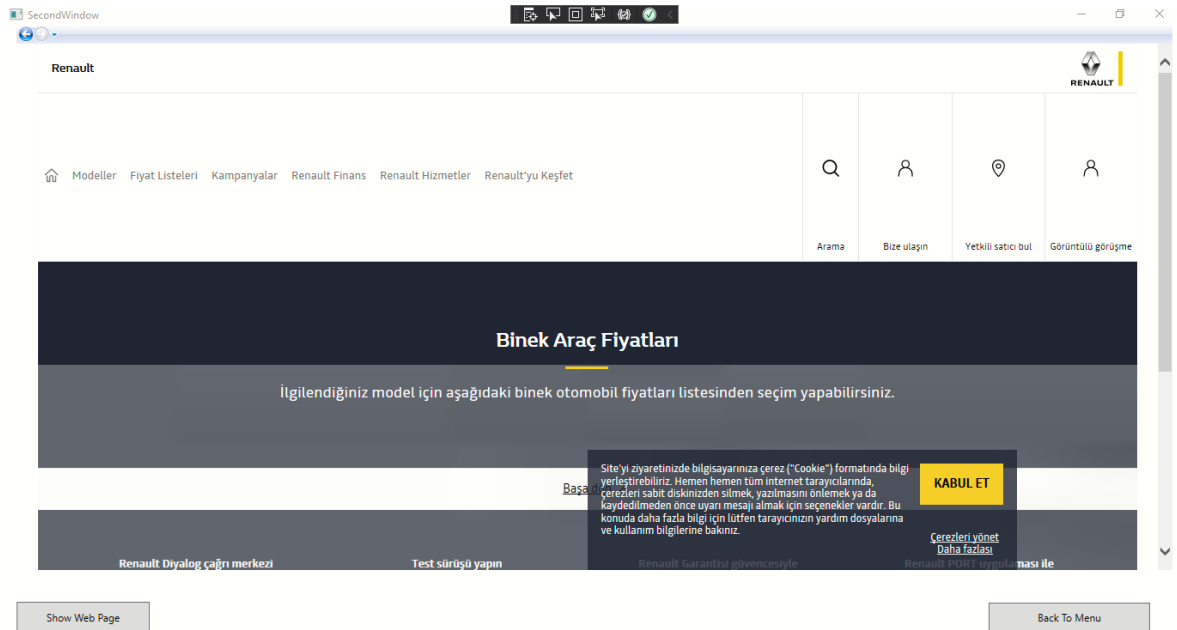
SecondWindow

Renault

RENAULT

Modeller Fiyat Listeleri Kampanyalar Renault Finans Renault Hizmetler Renault'yu Keşfet

Arama

Bize ulaşın

Yetkili satıcı bul

Görüntülü görüşme

Binek Araç Fiyatları

İlgilendiğiniz model için aşağıdaki binek otomobil fiyatları listesinden seçim yapabilirsiniz.

Başa d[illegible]

Site'yi ziyaretinizde bilgisayarınıza çerez ("Cookie") formatında bilgi yerleştirebiliriz. Hemen hemen tüm internet tarayıcılarında, çerezleri sabit diskinizden silmek, yazılmasını önlemek ya da kaydedilmeden önce uyarı mesajı almak için seçenekler vardır. Bu konuda daha fazla bilgi için lütfen tarayıcınızın yardım dosyalarına ve kullanım bilgilerine bakınız.

KABUL ET

Çerezleri yönet
Daha fazlası

Renault Diyalog çağrı merkezi

Test sürüşü yapın

Renault Garantisi güvencesiyle

Renault PORT uygula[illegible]ması ile

Show Web Page

Back To Menu